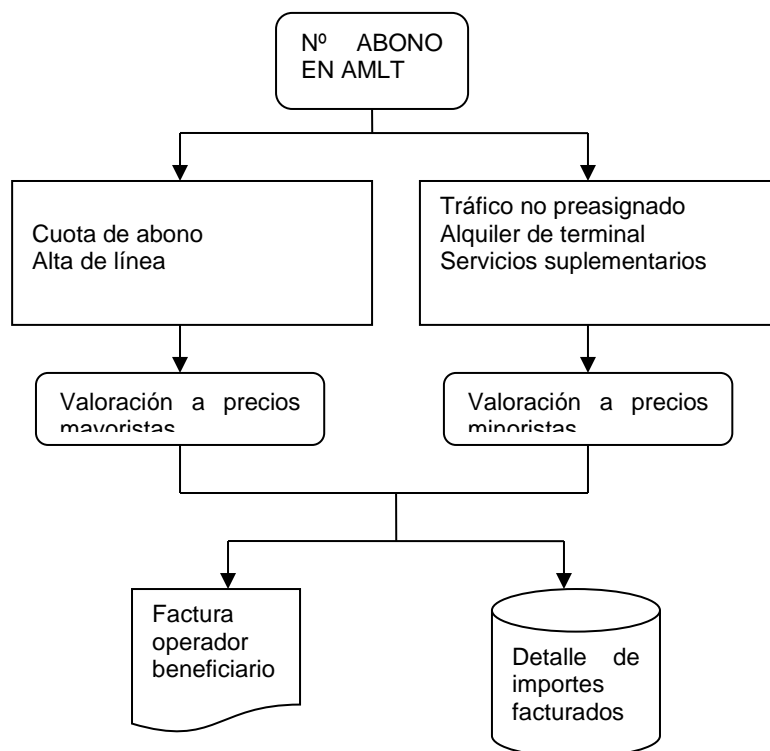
Nº ABONO EN AMLT

Cuota de abono
Alta de línea

Tráfico no preasignado
Alquiler de terminal
Servicios suplementarios

Valoración a precios mayoristas

Valoración a precios minoristas

Factura operador beneficiario

Detalle de importes facturados